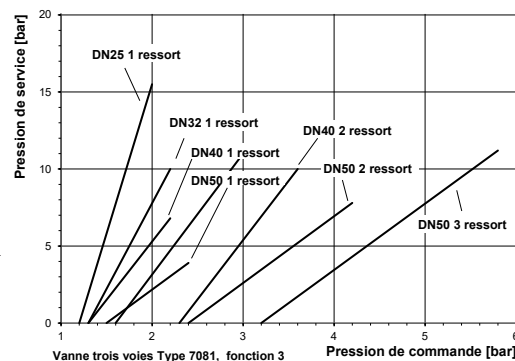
20
15
10
5
0
Pression de service [bar]
DN25 1 ressort
DN32 1 ressort
DN40 1 ressort
DN50 1 ressort
DN40 2 ressort
DN50 2 ressort
DN50 3 ressort
1
2
3
4
5
6
Vanne trois voies Type 7081, fonction 3
Pression de commande [bar]